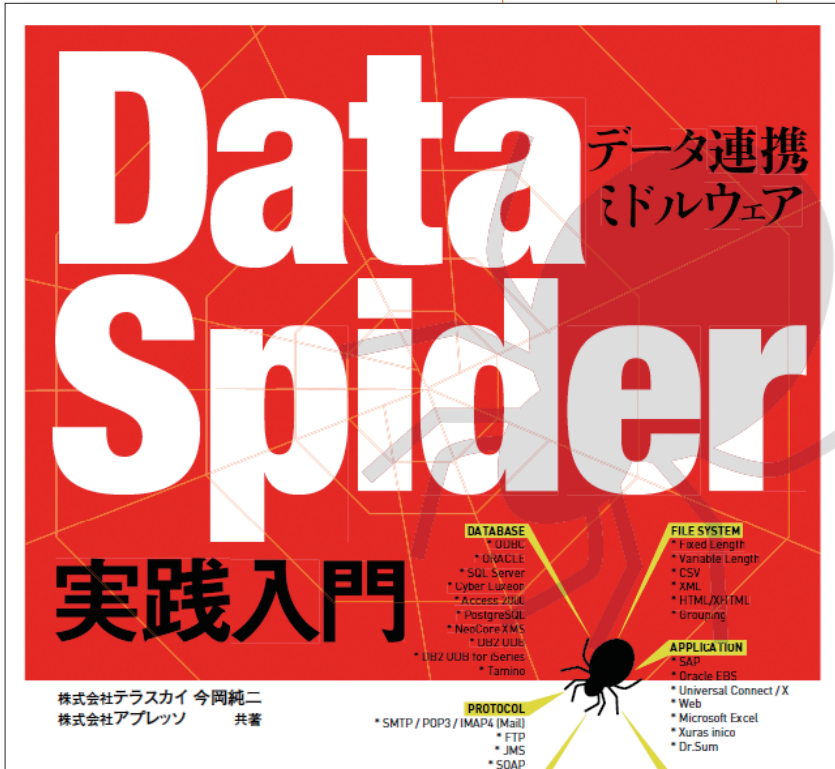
Data Spider

データ連携
ミドルウェア

実践入門

DATABASE
* ODBC
* ORACLE
* SQL Server
* Cyber Luxeon
* Access 2000
* PostgreSQL
* NeoCore XMS
* DB2 UDB
* DB2 UDB for iSeries
* Tamino

FILE SYSTEM
* Fixed Length
* Variable Length
* CSV
* XML
* HTML/XHTML
* Grouning

APPLICATION
* SAP
* Oracle EBS
* Universal Connect / X
* Web
* Microsoft Excel
* Xuras inico
* Dr.Sum

PROTOCOL
* SMTP / POP3 / IMAP4 (Mail)
* FTP
* JMS
* SOAP

株式会社テラスカイ 今岡純二
株式会社アプレッソ 共著